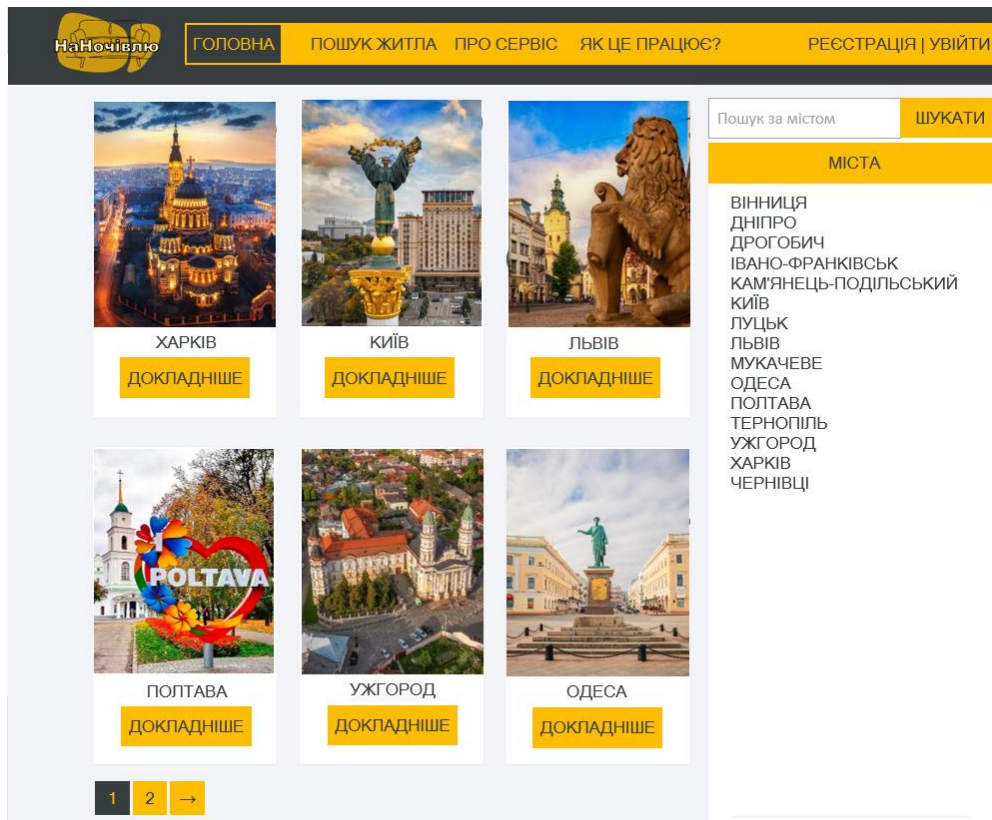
НаНочівлю

ГОЛОВНА ПОШУК ЖИТЛА ПРО СЕРВІС ЯК ЦЕ ПРАЦЮЄ? РЕЄСТРАЦІЯ | УВІЙТИ

POLTAVA

ХАРКІВ
ДОКЛАДНІШЕ

КИЇВ
ДОКЛАДНІШЕ

ЛЬВІВ
ДОКЛАДНІШЕ

ПОЛТАВА
ДОКЛАДНІШЕ

УЖГОРОД
ДОКЛАДНІШЕ

ОДЕСА
ДОКЛАДНІШЕ

1 2 →

Пошук за містом ШУКАТИ

МІСТА

ВІННИЦЯ
ДНІПРО
ДРОГОБИЧ
ІВАНО-ФРАНКІВСЬК
КАМ'ЯНЕЦЬ-ПОДІЛЬСЬКИЙ
КИЇВ
ЛУЦЬК
ЛЬВІВ
МУКАЧЕВЕ
ОДЕСА
ПОЛТАВА
ТЕРНОПІЛЬ
УЖГОРОД
ХАРКІВ
ЧЕРНІВЦІ